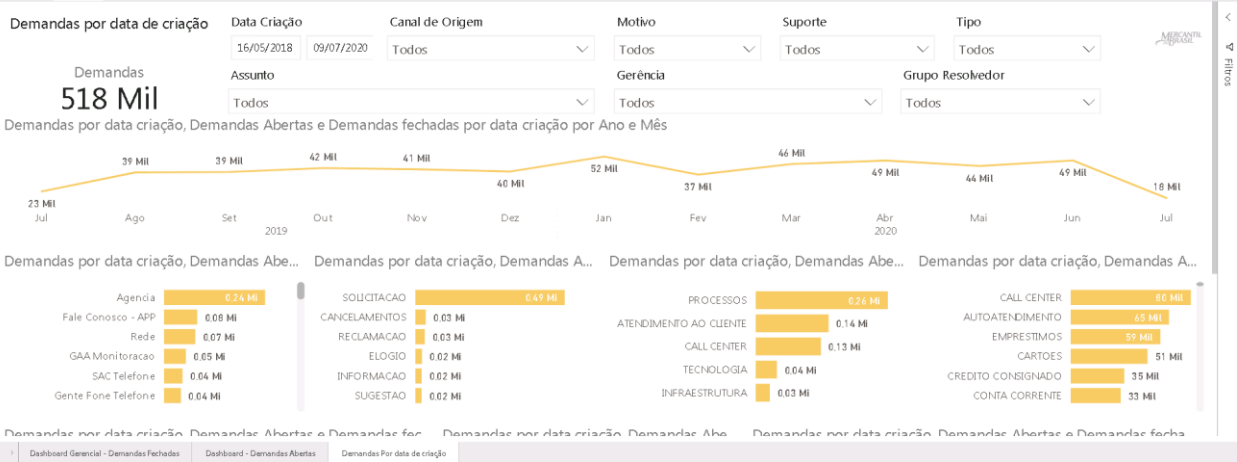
Demandas por data de criação

Data Criação
16/05/2018 09/07/2020

Canal de Origem
Todos

Motivo
Todos

Suporte
Todos

Tipo
Todos

MERCANTIL DO BRASIL

Demandas
518 Mil

Assunto
Todos

Gerência
Todos

Grupo Resolvedor
Todos

Filtros

Demandas por data criação, Demandas Abertas e Demandas fechadas por data criação por Ano e Mês

23 Mil 39 Mil 39 Mil 42 Mil 41 Mil 40 Mil 52 Mil 37 Mil 46 Mil 49 Mil 44 Mil 49 Mil 18 Mil

Jul Ago Set Out Nov Dez Jan Fev Mar Abr Mai Jun Jul
2019 2020

Demandas por data criação, Demandas Abe...

| | |
|---|---|
| Agencia | 0.24 Mi |
| Fale Conosco - APP | 0.08 Mi |
| Rede | 0.07 Mi |
| GAA Monitoracao | 0.05 Mi |
| SAC Telefone | 0.04 Mi |
| Gente Fone Telefone | 0.04 Mi |

Demandas por data criação, Demandas A...

| | |
|---|---|
| SOLICITACAO | 0.49 Mi |
| CANCELAMENTOS | 0.03 Mi |
| RECLAMACAO | 0.03 Mi |
| ELOGIO | 0.02 Mi |
| INFORMACAO | 0.02 Mi |
| SUGESTAO | 0.02 Mi |

Demandas por data criação, Demandas Abe...

| | |
|---|---|
| PROCESSOS | 0.26 Mi |
| ATENDIMENTO AO CLIENTE | 0.14 Mi |
| CALL CENTER | 0.13 Mi |
| TECNOLOGIA | 0.04 Mi |
| INFRAESTRUTURA | 0.03 Mi |

Demandas por data criação, Demandas A...

| | |
|---|---|
| CALL CENTER | 80 Mil |
| AUTOATENDIMENTO | 65 Mil |
| EMPRESTIMOS | 59 Mil |
| CARTOES | 51 Mil |
| CREDITO CONSIGNADO | 35 Mil |
| CONTA CORRENTE | 33 Mil |

Demandas por data criação, Demandas Abertas e Demandas fec... Demandas por data criação, Demandas Abe... Demandas por data criação, Demandas Abertas e Demandas fecha...

Dashboard Gerencial - Demandas Fechadas | Dashboard - Demandas Abertas | Demandas Por data de criação